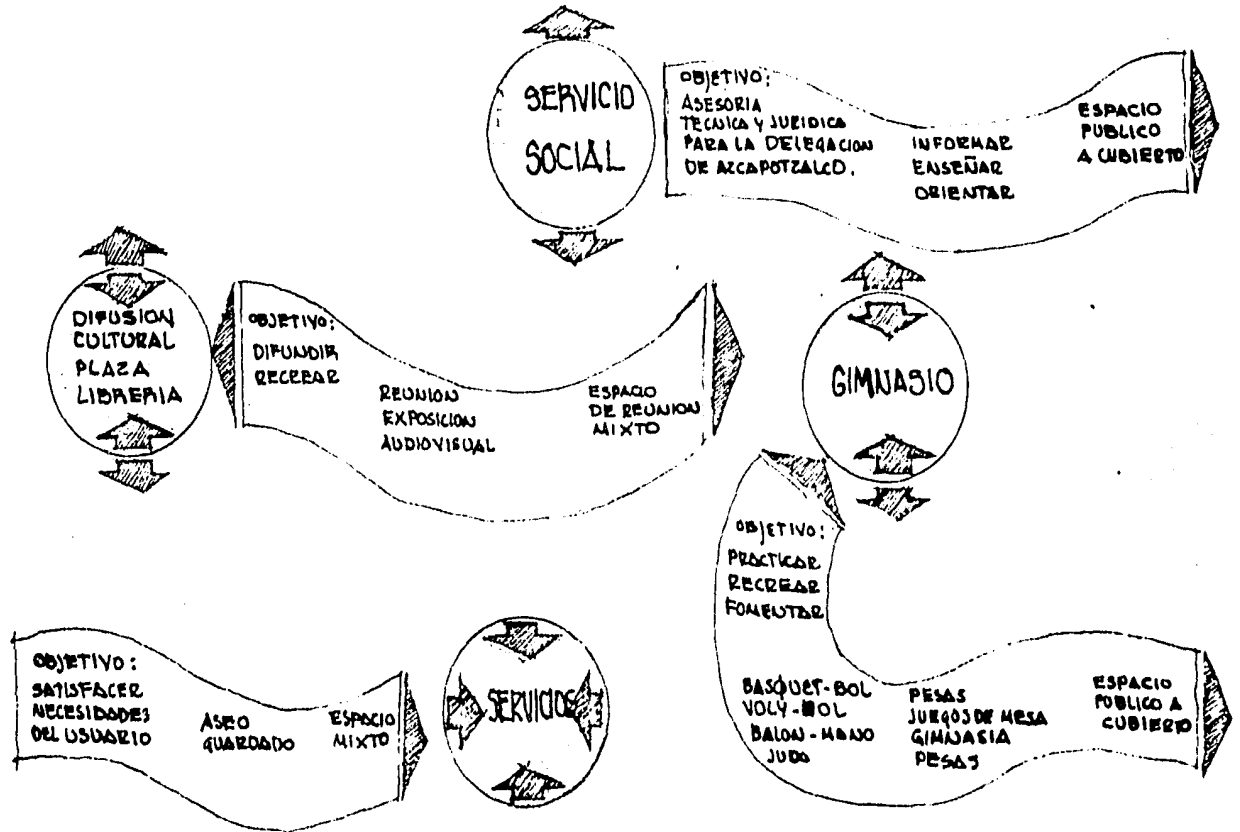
SERVICIO SOCIAL

OBJETIVO:
ASESORIA TECNICA Y JURIDICA PARA LA DELEGACION DE AZCAPOTZALCO.

INFORMAR
ENSEÑAR
ORIENTAR

ESPACIO PUBLICO A CUBIERTO

DIFUSION CULTURAL PLAZA LIBRERIA

OBJETIVO:
DIFUNDIR
RECREAR

REUNION
EXPOSICION
AUDIOVISUAL

ESPACIO DE REUNION MIXTO

GIMNASIO

OBJETIVO:
PRACTICAR
RECREAR
FOMENTAR

BASQUET-BOL
VOLY-BOL
BALON-MANO
JUDO

PESAS
JUEGOS DE MESA
GIMNASIA
PESAS

ESPACIO PUBLICO A CUBIERTO

OBJETIVO:
SATISFACER NECESIDADES DEL USUARIO

ASEO
GUARDADO

ESPACIO MIXTO

SERVICIOS